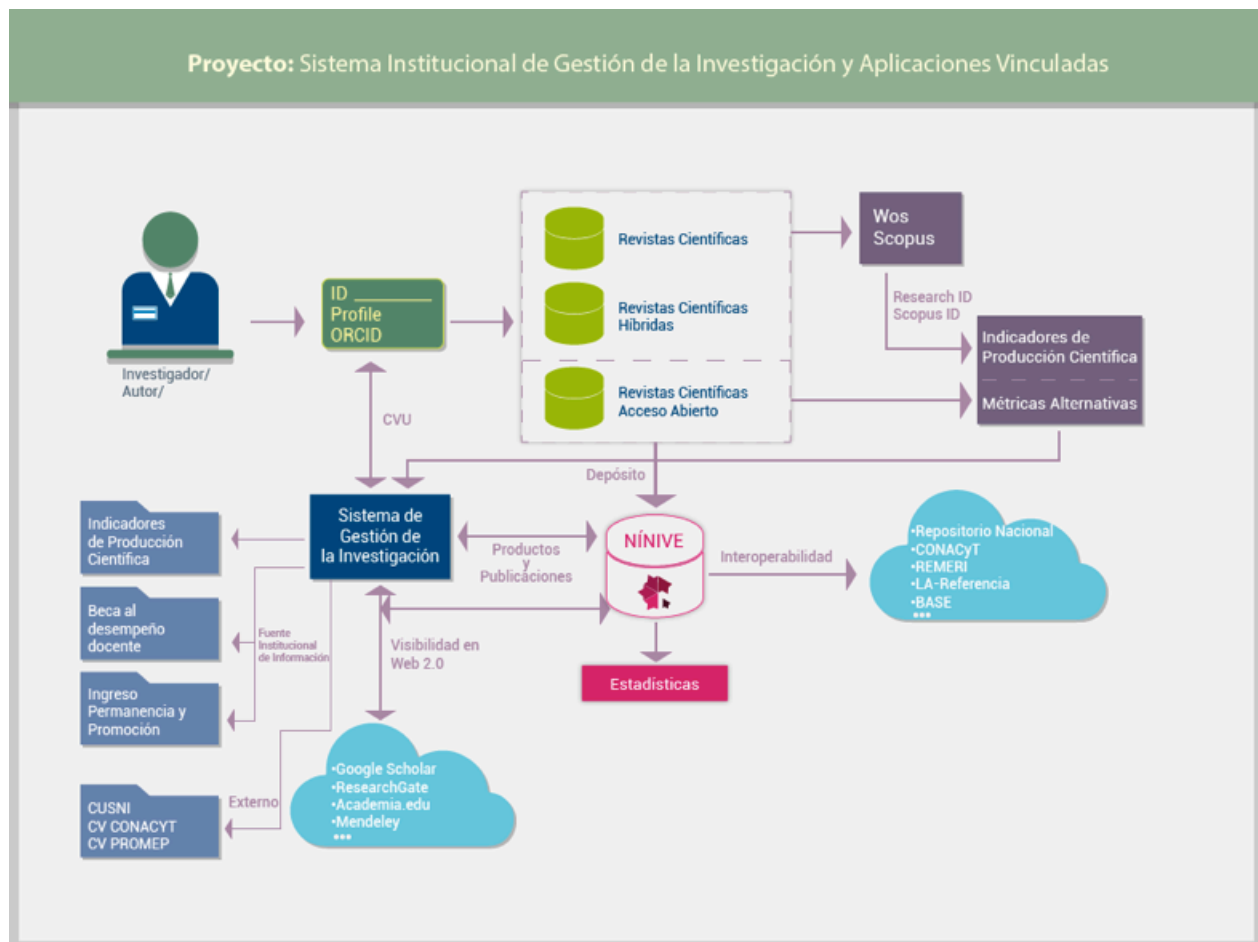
Proyecto: Sistema Institucional de Gestión de la Investigación y Aplicaciones Vinculadas

Investigador/
Autor/

ID ________
Profile
ORCID

Revistas Científicas

Revistas Científicas Híbridas

Revistas Científicas Acceso Abierto

Wos
Scopus

Research ID
Scopus ID

Indicadores de Producción Científica

Métricas Alternativas

CVU

Depósito

Indicadores de Producción Científica

Sistema de Gestión de la Investigación

Productos y Publicaciones

NÍNIVE

Interoperabilidad

•Repositorio Nacional
•CONACyT
•REMERI
•LA-Referencia
•BASE
•••

Beca al desempeño docente

Fuente Institucional de Información

Visibilidad en Web 2.0

Estadísticas

Ingreso Permanencia y Promoción

•Google Scholar
•ResearchGate
•Academia.edu
•Mendeley
•••

Externo

CUSNI
CV CONACYT
CV PROMEP